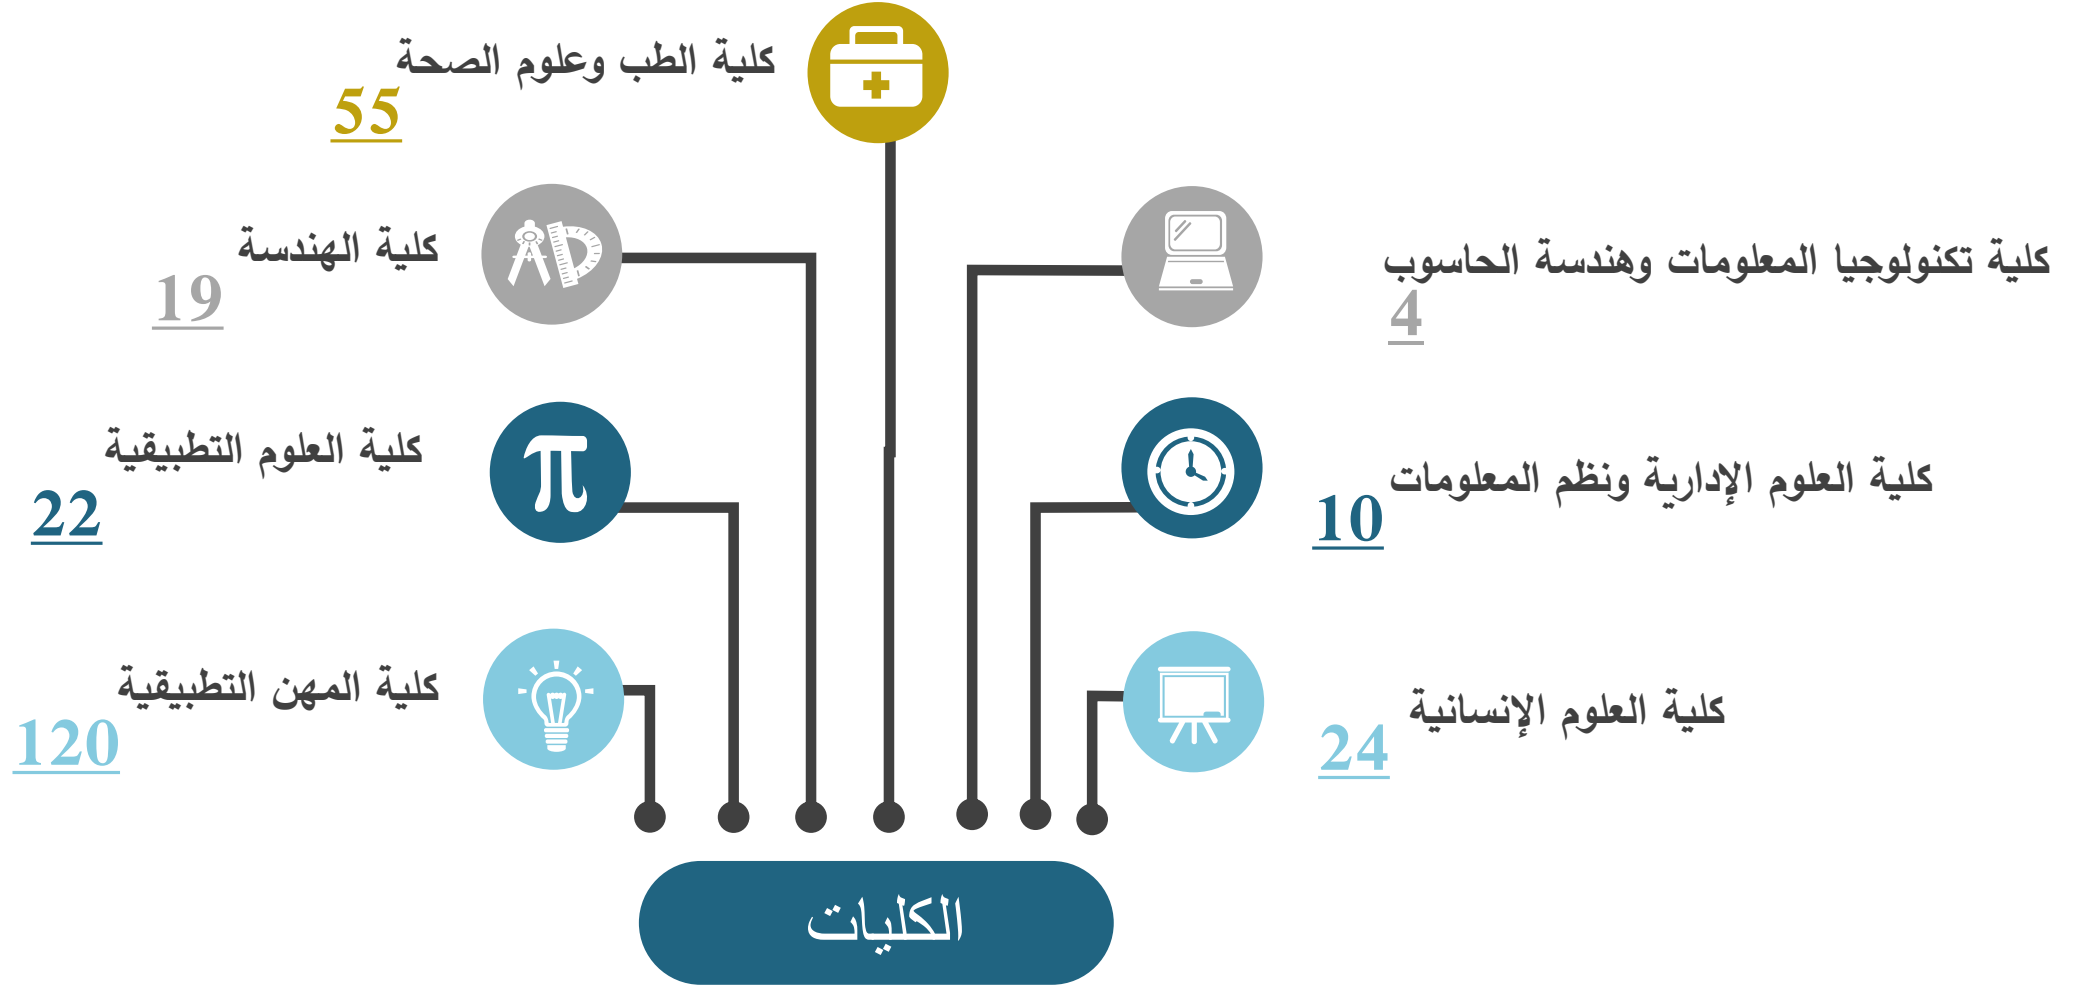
كلية الطب وعلوم الصحة
55

كلية الهندسة
19

كلية تكنولوجيا المعلومات وهندسة الحاسوب
4

كلية العلوم التطبيقية
22

كلية العلوم الإدارية ونظم المعلومات
10

كلية المهن التطبيقية
120

كلية العلوم الإنسانية
24

الكليات